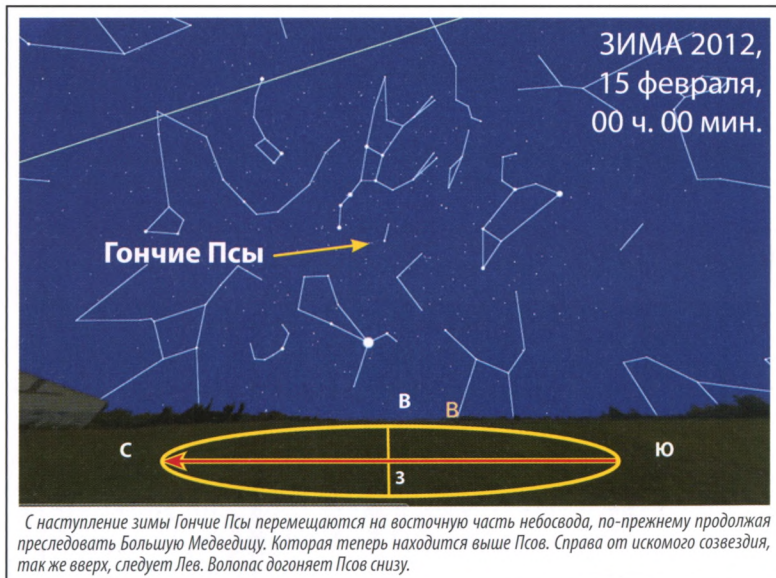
ЗИМА 2012,
15 февраля,
00 ч. 00 мин.

Гончие Псы

В
В
С
Ю
З

С наступление зимы Гончие Псы перемещаются на восточную часть небосвода, по-прежнему продолжая преследовать Большую Медведицу. Которая теперь находится выше Псов. Справа от искомого созвездия, так же вверх, следует Лев. Волопас догоняет Псов снизу.